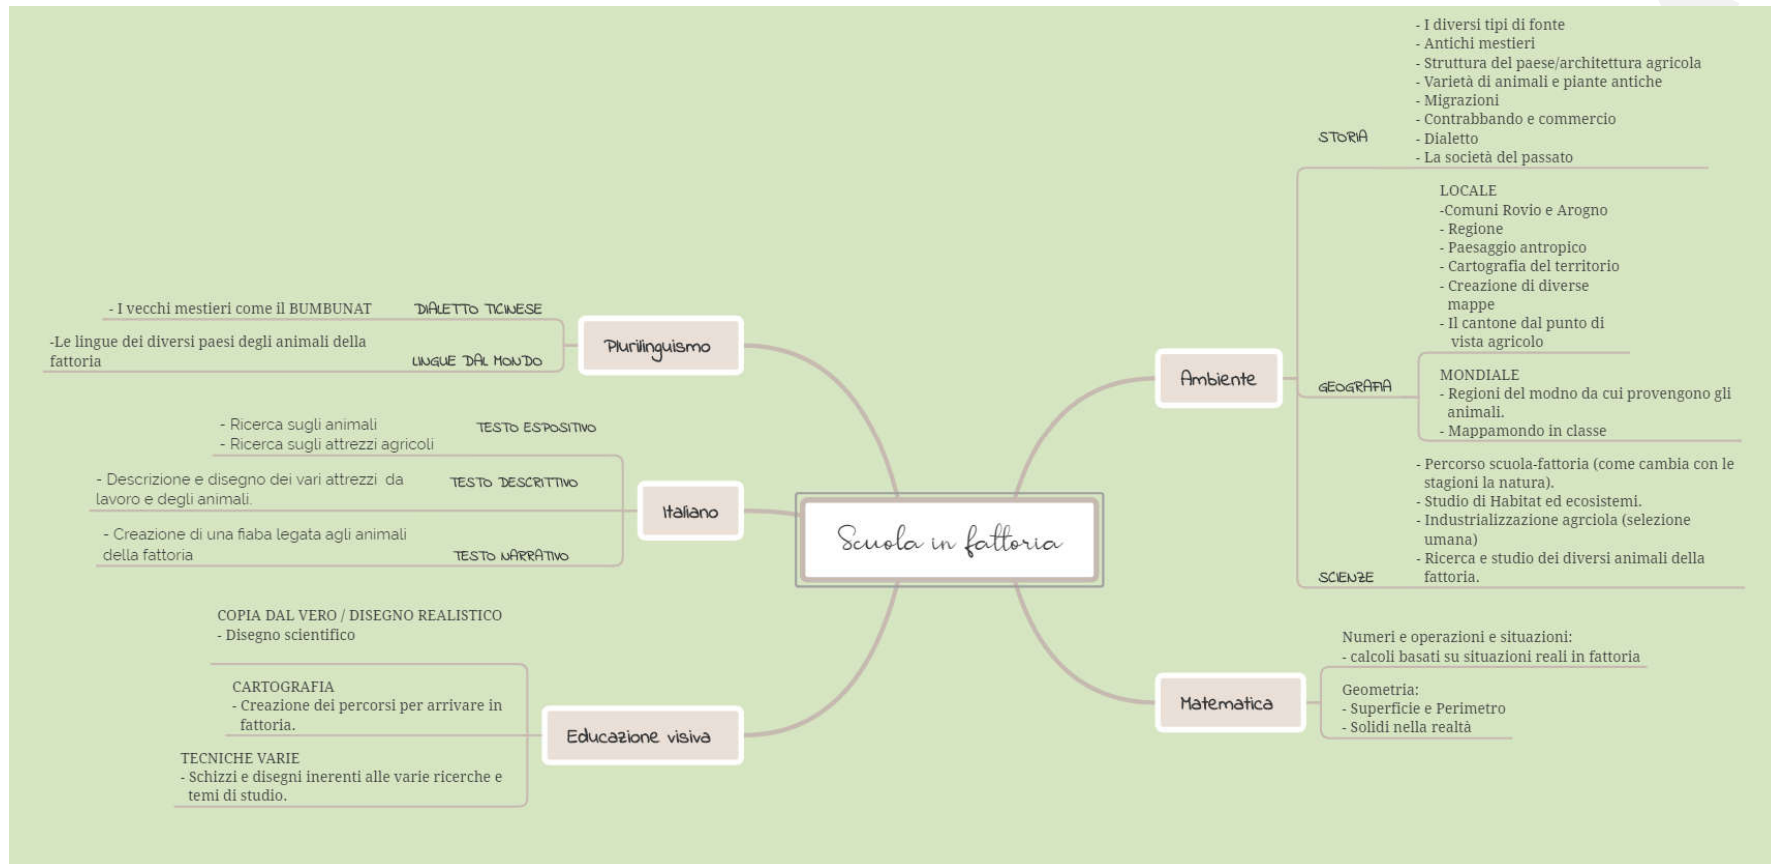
Scuola in fattoria

Plurilinguismo

DIALETTO TICINESE
- I vecchi mestieri come il BUMBUNAT

LINGUE DAL MONDO
-Le lingue dei diversi paesi degli animali della fattoria

Italiano

TESTO ESPOSITIVO
- Ricerca sugli animali
- Ricerca sugli attrezzi agricoli

TESTO DESCRITTIVO
- Descrizione e disegno dei vari attrezzi da lavoro e degli animali.

TESTO NARRATIVO
- Creazione di una fiaba legata agli animali della fattoria

Educazione visiva

COPIA DAL VERO / DISEGNO REALISTICO
- Disegno scientifico

CARTOGRAFIA
- Creazione dei percorsi per arrivare in fattoria.

TECNICHE VARIE
- Schizzi e disegni inerenti alle varie ricerche e temi di studio.

Ambiente

STORIA
- I diversi tipi di fonte
- Antichi mestieri
- Struttura del paese/architettura agricola
- Varietà di animali e piante antiche
- Migrazioni
- Contrabbando e commercio
- Dialetto
- La società del passato

GEOGRAFIA
LOCALE
-Comuni Rovio e Arogno
- Regione
- Paesaggio antropico
- Cartografia del territorio
- Creazione di diverse mappe
- Il cantone dal punto di vista agricolo

MONDIALE
- Regioni del modno da cui provengono gli animali.
- Mappamondo in classe

SCIENZE
- Percorso scuola-fattoria (come cambia con le stagioni la natura).
- Studio di Habitat ed ecosistemi.
- Industrializzazione agrciola (selezione umana)
- Ricerca e studio dei diversi animali della fattoria.

Matematica

Numeri e operazioni e situazioni:
- calcoli basati su situazioni reali in fattoria

Geometria:
- Superficie e Perimetro
- Solidi nella realtà